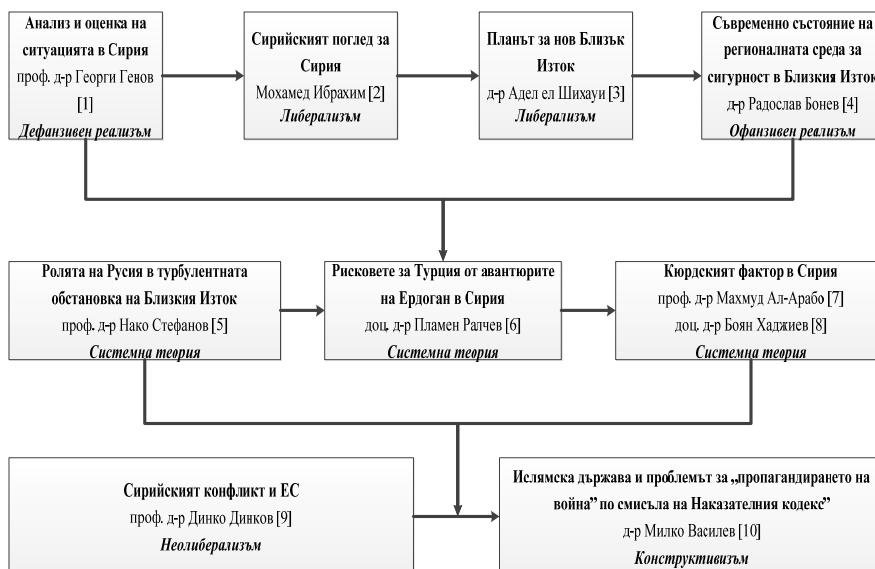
Анализ и оценка на ситуацията в Сирия
проф. д-р Георги Генов [1]
Дефанзивен реализъм

Сирийският поглед за Сирия
Мохамед Ибрахим [2]
Либерализъм

Планът за нов Близък Изток
д-р Адел ел Шихауи [3]
Либерализъм

Съвременно състояние на регионалната среда за сигурност в Близкия Изток
д-р Радослав Бонев [4]
Офанзивен реализъм

Ролята на Русия в турбулентната обстановка на Близкия Изток
проф. д-р Нако Стефанов [5]
Системна теория

Рисковете за Турция от авантюрите на Ердоган в Сирия
доц. д-р Пламен Ралчев [6]
Системна теория

Кюрдският фактор в Сирия
проф. д-р Махмуд Ал-Арабо [7]
доц. д-р Боян Хаджиев [8]
Системна теория

Сирийският конфликт и ЕС
проф. д-р Динко Динков [9]
Неолиберализъм

Ислямска държава и проблемът за „пропагандирането на война" по смисъла на Наказателния кодекс"
д-р Милко Василев [10]
Конструктивизъм